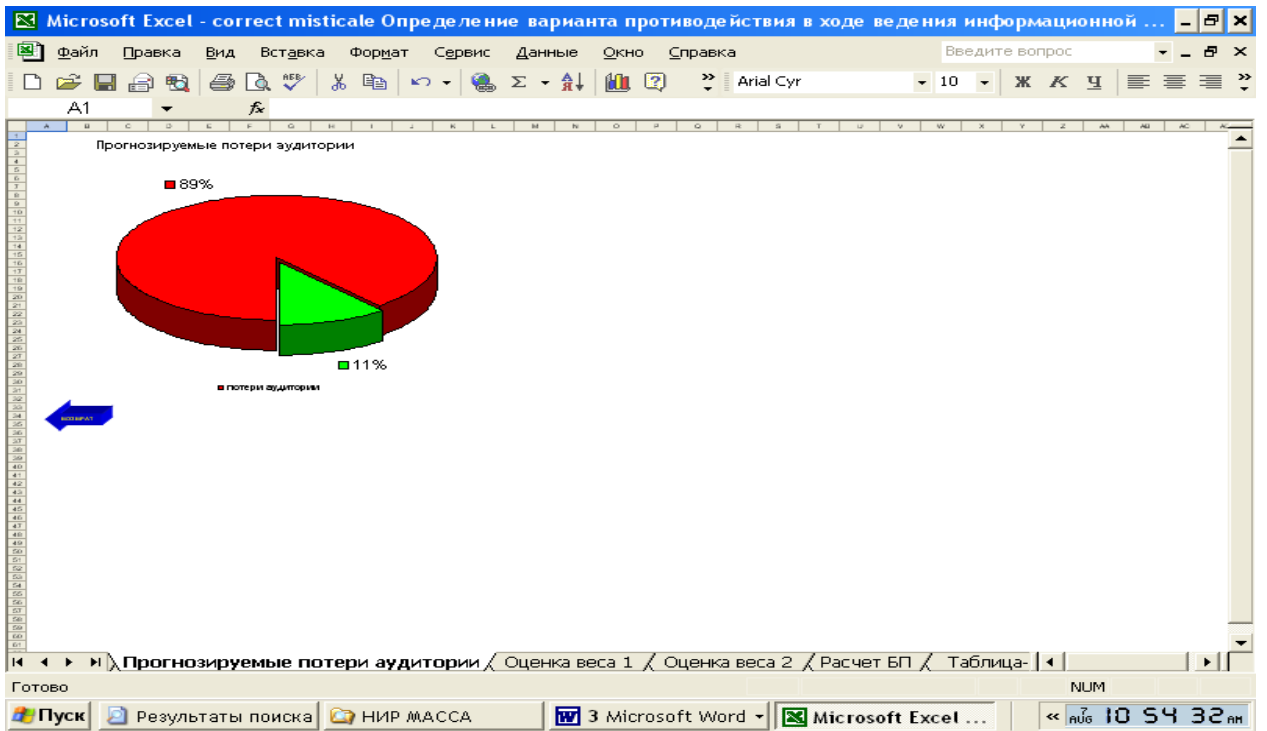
Microsoft Excel - correct misticale Определение варианта противодействия в ходе ведения информационной ...

Файл Правка Вид Вставка Формат Сервис Данные Окно Справка

Введите вопрос

Arial Cyr 10 Ж К Ч

A1 fx

Прогнозируемые потери аудитории

89%

11%

потери аудитории

возврат

Прогнозируемые потери аудитории / Оценка веса 1 / Оценка веса 2 / Расчет БП / Таблица-

Готово

NUM

Пуск | Результаты поиска | НИР МАССА | 3 Microsoft Word | Microsoft Excel ...

10 54 32 AM